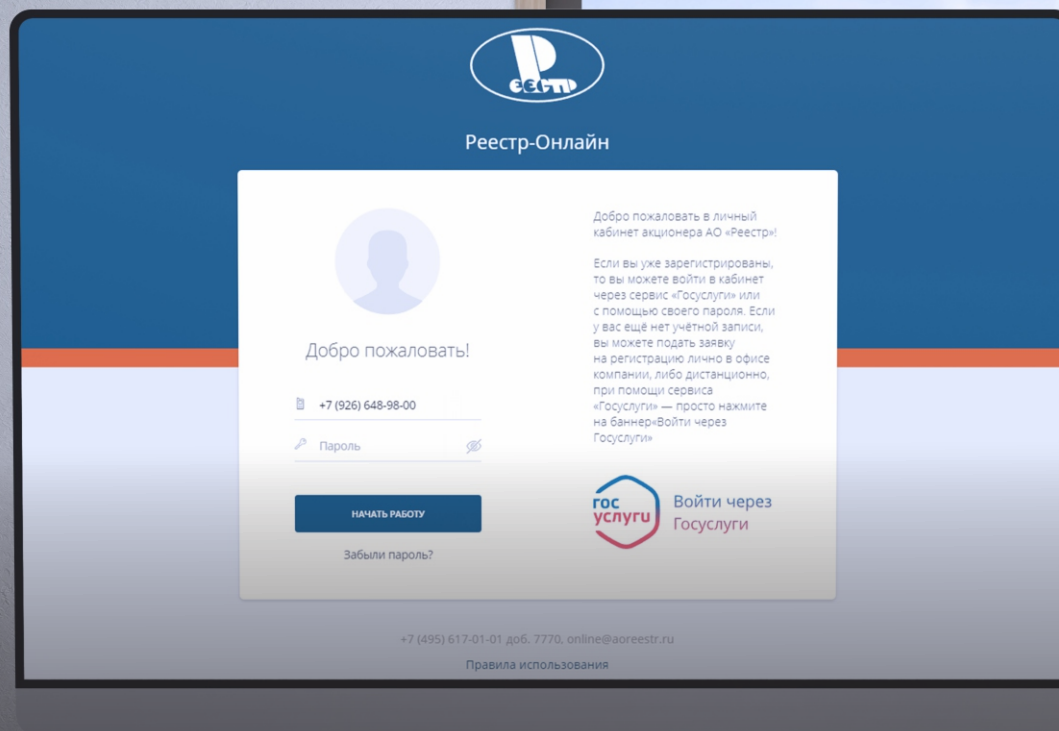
Реестр

Реестр-Онлайн

Добро пожаловать!

+7 (926) 648-98-00

Пароль

НАЧАТЬ РАБОТУ

Забыли пароль?

Добро пожаловать в личный кабинет акционера АО «Реестр»!

Если вы уже зарегистрированы, то вы можете войти в кабинет через сервис «Госуслуги» или с помощью своего пароля. Если у вас ещё нет учётной записи, вы можете подать заявку на регистрацию лично в офисе компании, либо дистанционно, при помощи сервиса «Госуслуги» — просто нажмите на баннер«Войти через Госуслуги»

гос услуги

Войти через Госуслуги

+7 (495) 617-01-01 доб. 7770, online@aoreestr.ru

Правила использования